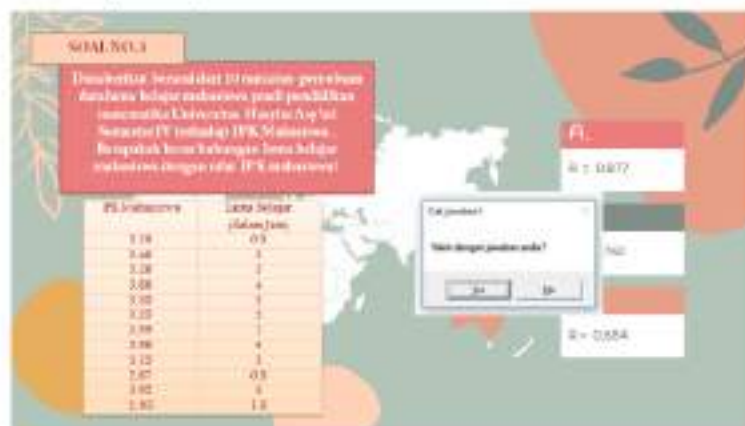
SOAL NO.3

Diberikan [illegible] 10 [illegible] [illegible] lama belajar mahasiswa prodi pendidikan matematika Universitas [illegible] Semester IV terhadap IPK Mahasiswa. Berapakah besar hubungan lama belajar mahasiswa dengan nilai IPK mahasiswa?

| IPK Mahasiswa | Lama Belajar (dalam Jam) |
|---|---|
| 3.10 | 0.5 |
| 3.40 | 3 |
| 3.20 | 2 |
| 3.80 | 4 |
| 3.50 | 3 |
| 3.25 | 2 |
| 3.99 | 7 |
| 3.90 | 4 |
| 3.15 | 3 |
| 2.67 | 0.5 |
| 3.02 | 5 |
| 2.83 | 1.5 |

A.

R = 0.877

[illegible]

R = 0.854

Cek jawaban!

Yakin dengan jawaban anda?

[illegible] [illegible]